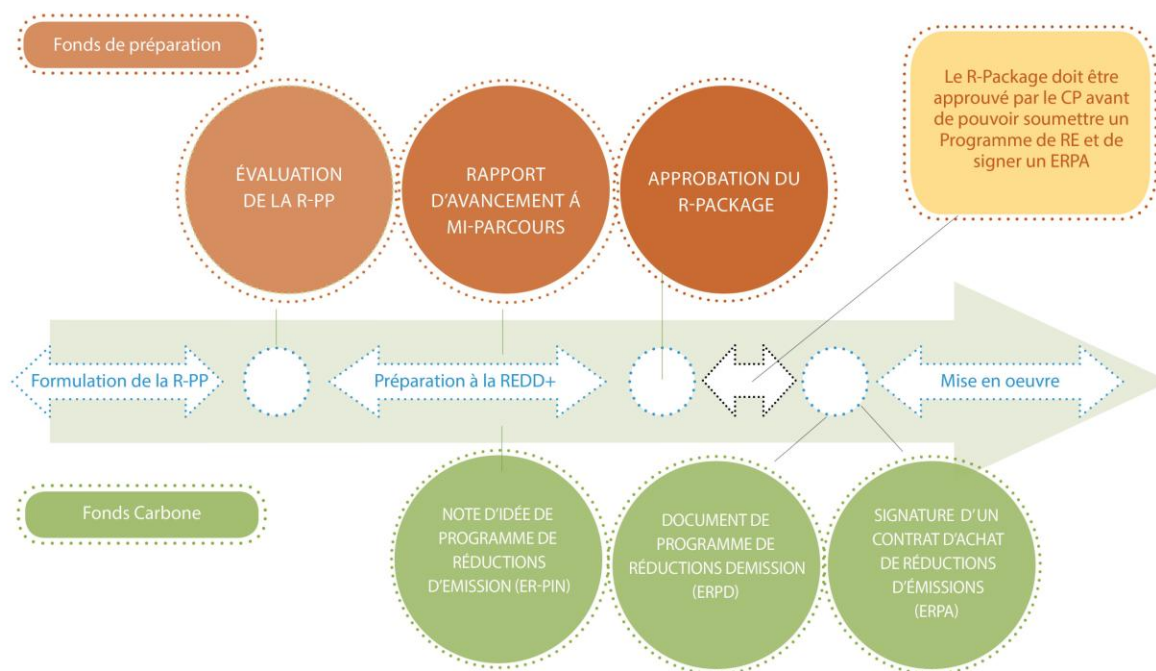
Fonds de préparation

ÉVALUATION DE LA R-PP

RAPPORT D'AVANCEMENT Á MI-PARCOURS

APPROBATION DU R-PACKAGE

Le R-Package doit être approuvé par le CP avant de pouvoir soumettre un Programme de RE et de signer un ERPA

Formulation de la R-PP

Préparation à la REDD+

Mise en oeuvre

Fonds Carbone

NOTE D'IDÉE DE PROGRAMME DE RÉDUCTIONS D'EMISSION (ER-PIN)

DOCUMENT DE PROGRAMME DE RÉDUCTIONS DEMISSION (ERPD)

SIGNATURE D'UN CONTRAT D'ACHAT DE RÉDUCTIONS D'ÉMISSIONS (ERPA)